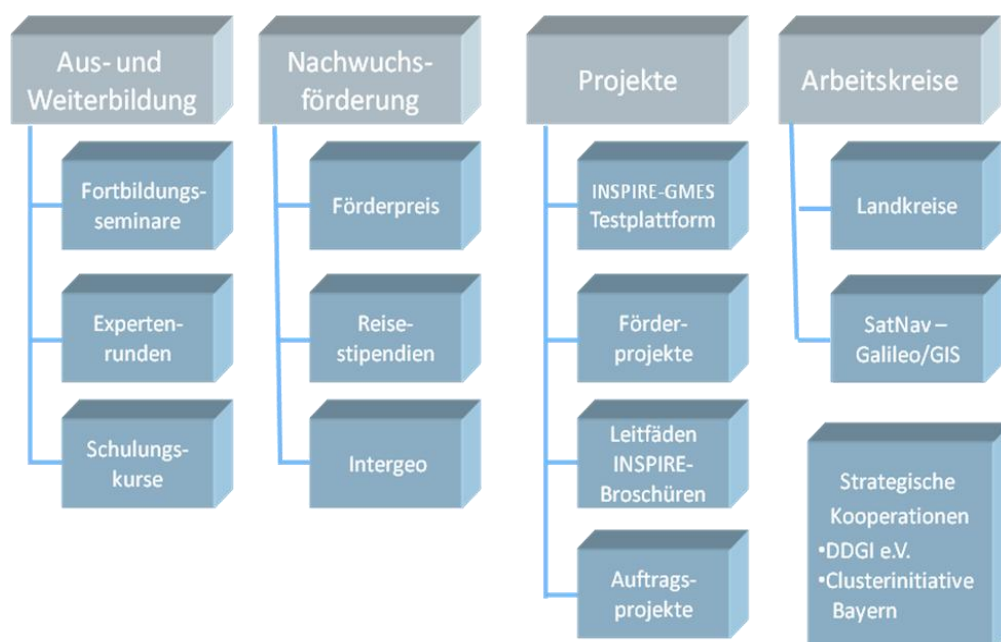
Aus- und Weiterbildung

Fortbildungsseminare

Expertenrunden

Schulungskurse

Nachwuchsförderung

Förderpreis

Reisestipendien

Intergeo

Projekte

INSPIRE-GMES Testplattform

Förderprojekte

Leitfäden INSPIRE-Broschüren

Auftragsprojekte

Arbeitskreise

Landkreise

SatNav – Galileo/GIS

Strategische Kooperationen
•DDGI e.V.
•Clusterinitiative Bayern